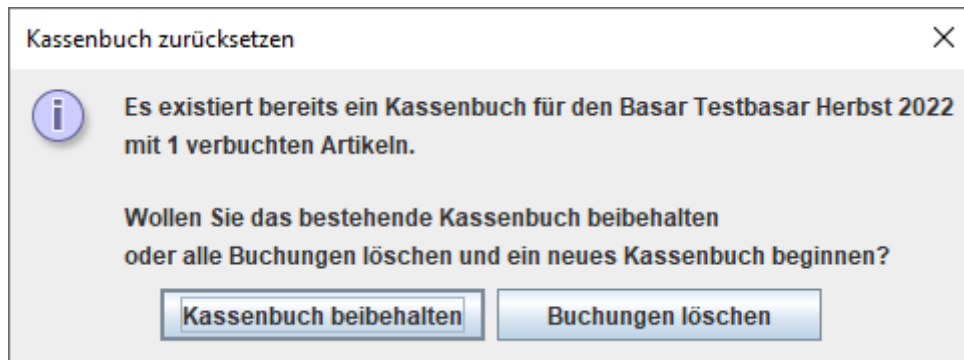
Kassenbuch zurücksetzen

×

Es existiert bereits ein Kassenbuch für den Basar Testbasar Herbst 2022 mit 1 verbuchten Artikeln.

Wollen Sie das bestehende Kassenbuch beibehalten oder alle Buchungen löschen und ein neues Kassenbuch beginnen?

Kassenbuch beibehalten

Buchungen löschen